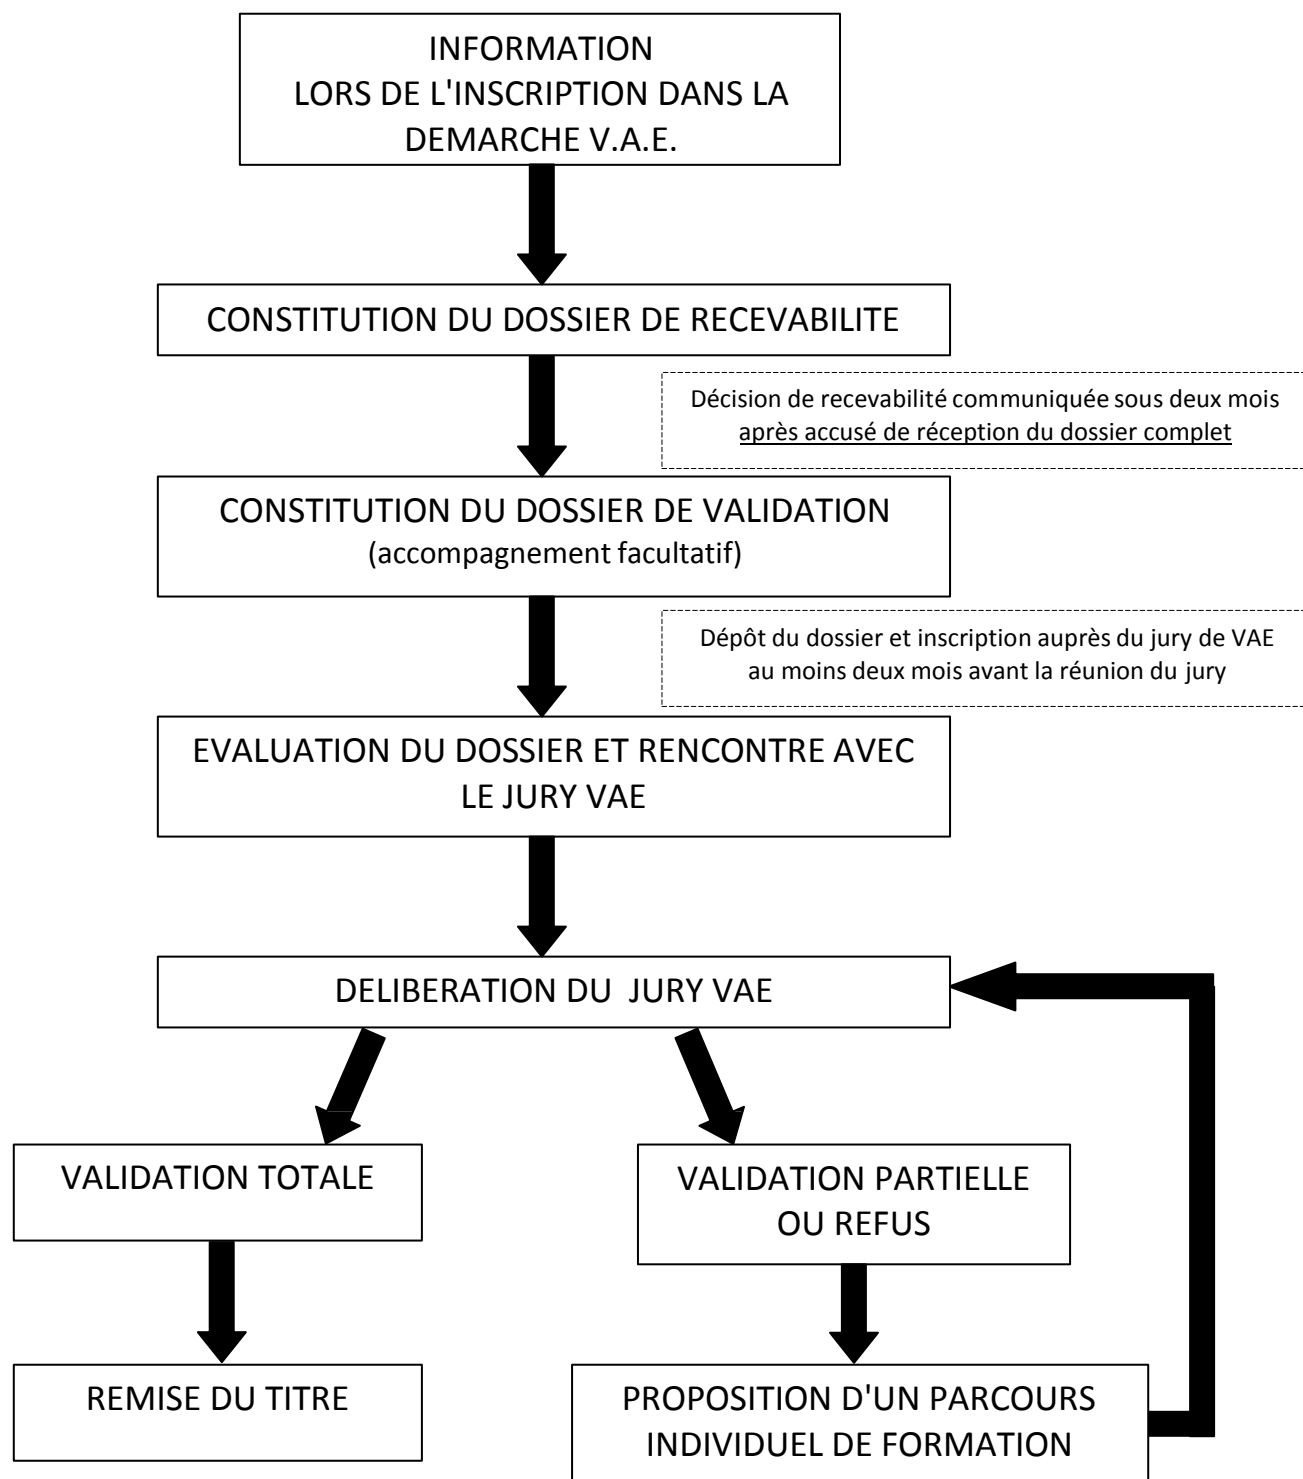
INFORMATION
LORS DE L'INSCRIPTION DANS LA DEMARCHE V.A.E.

CONSTITUTION DU DOSSIER DE RECEVABILITE

Décision de recevabilité communiquée sous deux mois après accusé de réception du dossier complet

CONSTITUTION DU DOSSIER DE VALIDATION
(accompagnement facultatif)

Dépôt du dossier et inscription auprès du jury de VAE au moins deux mois avant la réunion du jury

EVALUATION DU DOSSIER ET RENCONTRE AVEC LE JURY VAE

DELIBERATION DU JURY VAE

VALIDATION TOTALE

REMISE DU TITRE

VALIDATION PARTIELLE OU REFUS

PROPOSITION D'UN PARCOURS INDIVIDUEL DE FORMATION